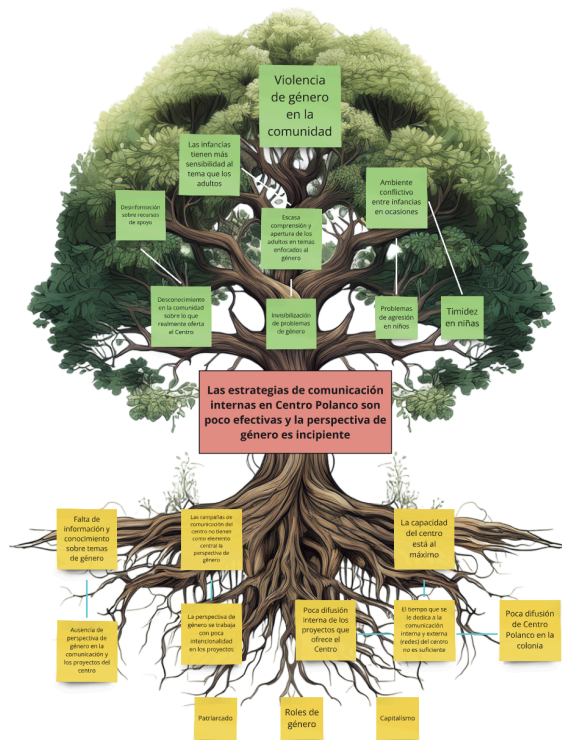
Violencia de género en la comunidad

Las infancias tienen más sensibilidad al tema que los adultos

Ambiente conflictivo entre infancias en ocasiones

Desinformación sobre recursos de apoyo

Escasa comprensión y apertura de los adultos en temas enfocados al género

Desconocimiento en la comunidad sobre lo que realmente oferta el Centro

Invisibilización de problemas de género

Problemas de agresión en niños

Timidez en niñas

Las estrategias de comunicación internas en Centro Polanco son poco efectivas y la perspectiva de género es incipiente

Falta de información y conocimiento sobre temas de género

Las campañas de comunicación del centro no tienen como elemento central la perspectiva de género

La capacidad del centro está al máximo

Ausencia de perspectiva de género en la comunicación y los proyectos del centro

La perspectiva de género se trabaja con poca intencionalidad en los proyectos

Poca difusión interna de los proyectos que ofrece el Centro

El tiempo que se le dedica a la comunicación interna y externa (redes) del centro no es suficiente

Poca difusión de Centro Polanco en la colonia

Patriarcado

Roles de género

Capitalismo